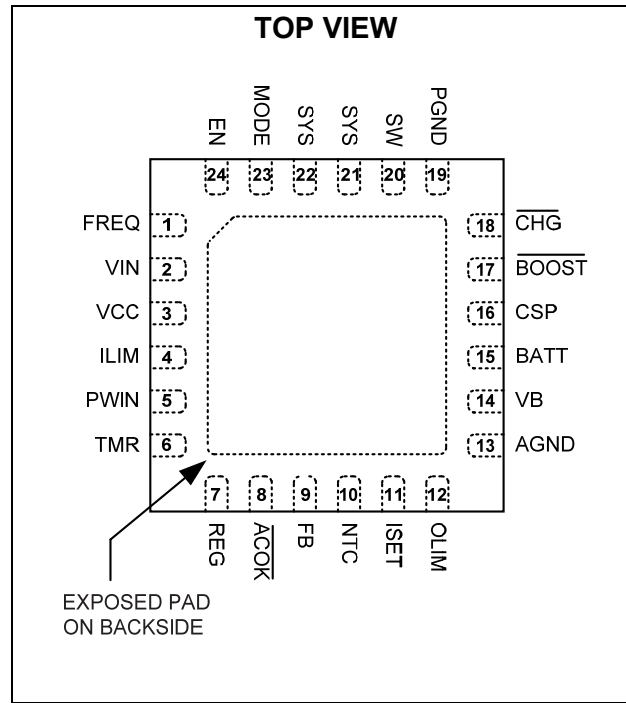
TOP VIEW

EN 24
MODE 23
SYS 22
SYS 21
SW 20
PGND 19

FREQ 1
VIN 2
VCC 3
ILIM 4
PWIN 5
TMR 6

18 $\overline{\text{CHG}}$
17 $\overline{\text{BOOST}}$
16 CSP
15 BATT
14 VB
13 AGND

7 REG
8 $\overline{\text{ACOK}}$
9 FB
10 NTC
11 ISET
12 OLIM

EXPOSED PAD ON BACKSIDE